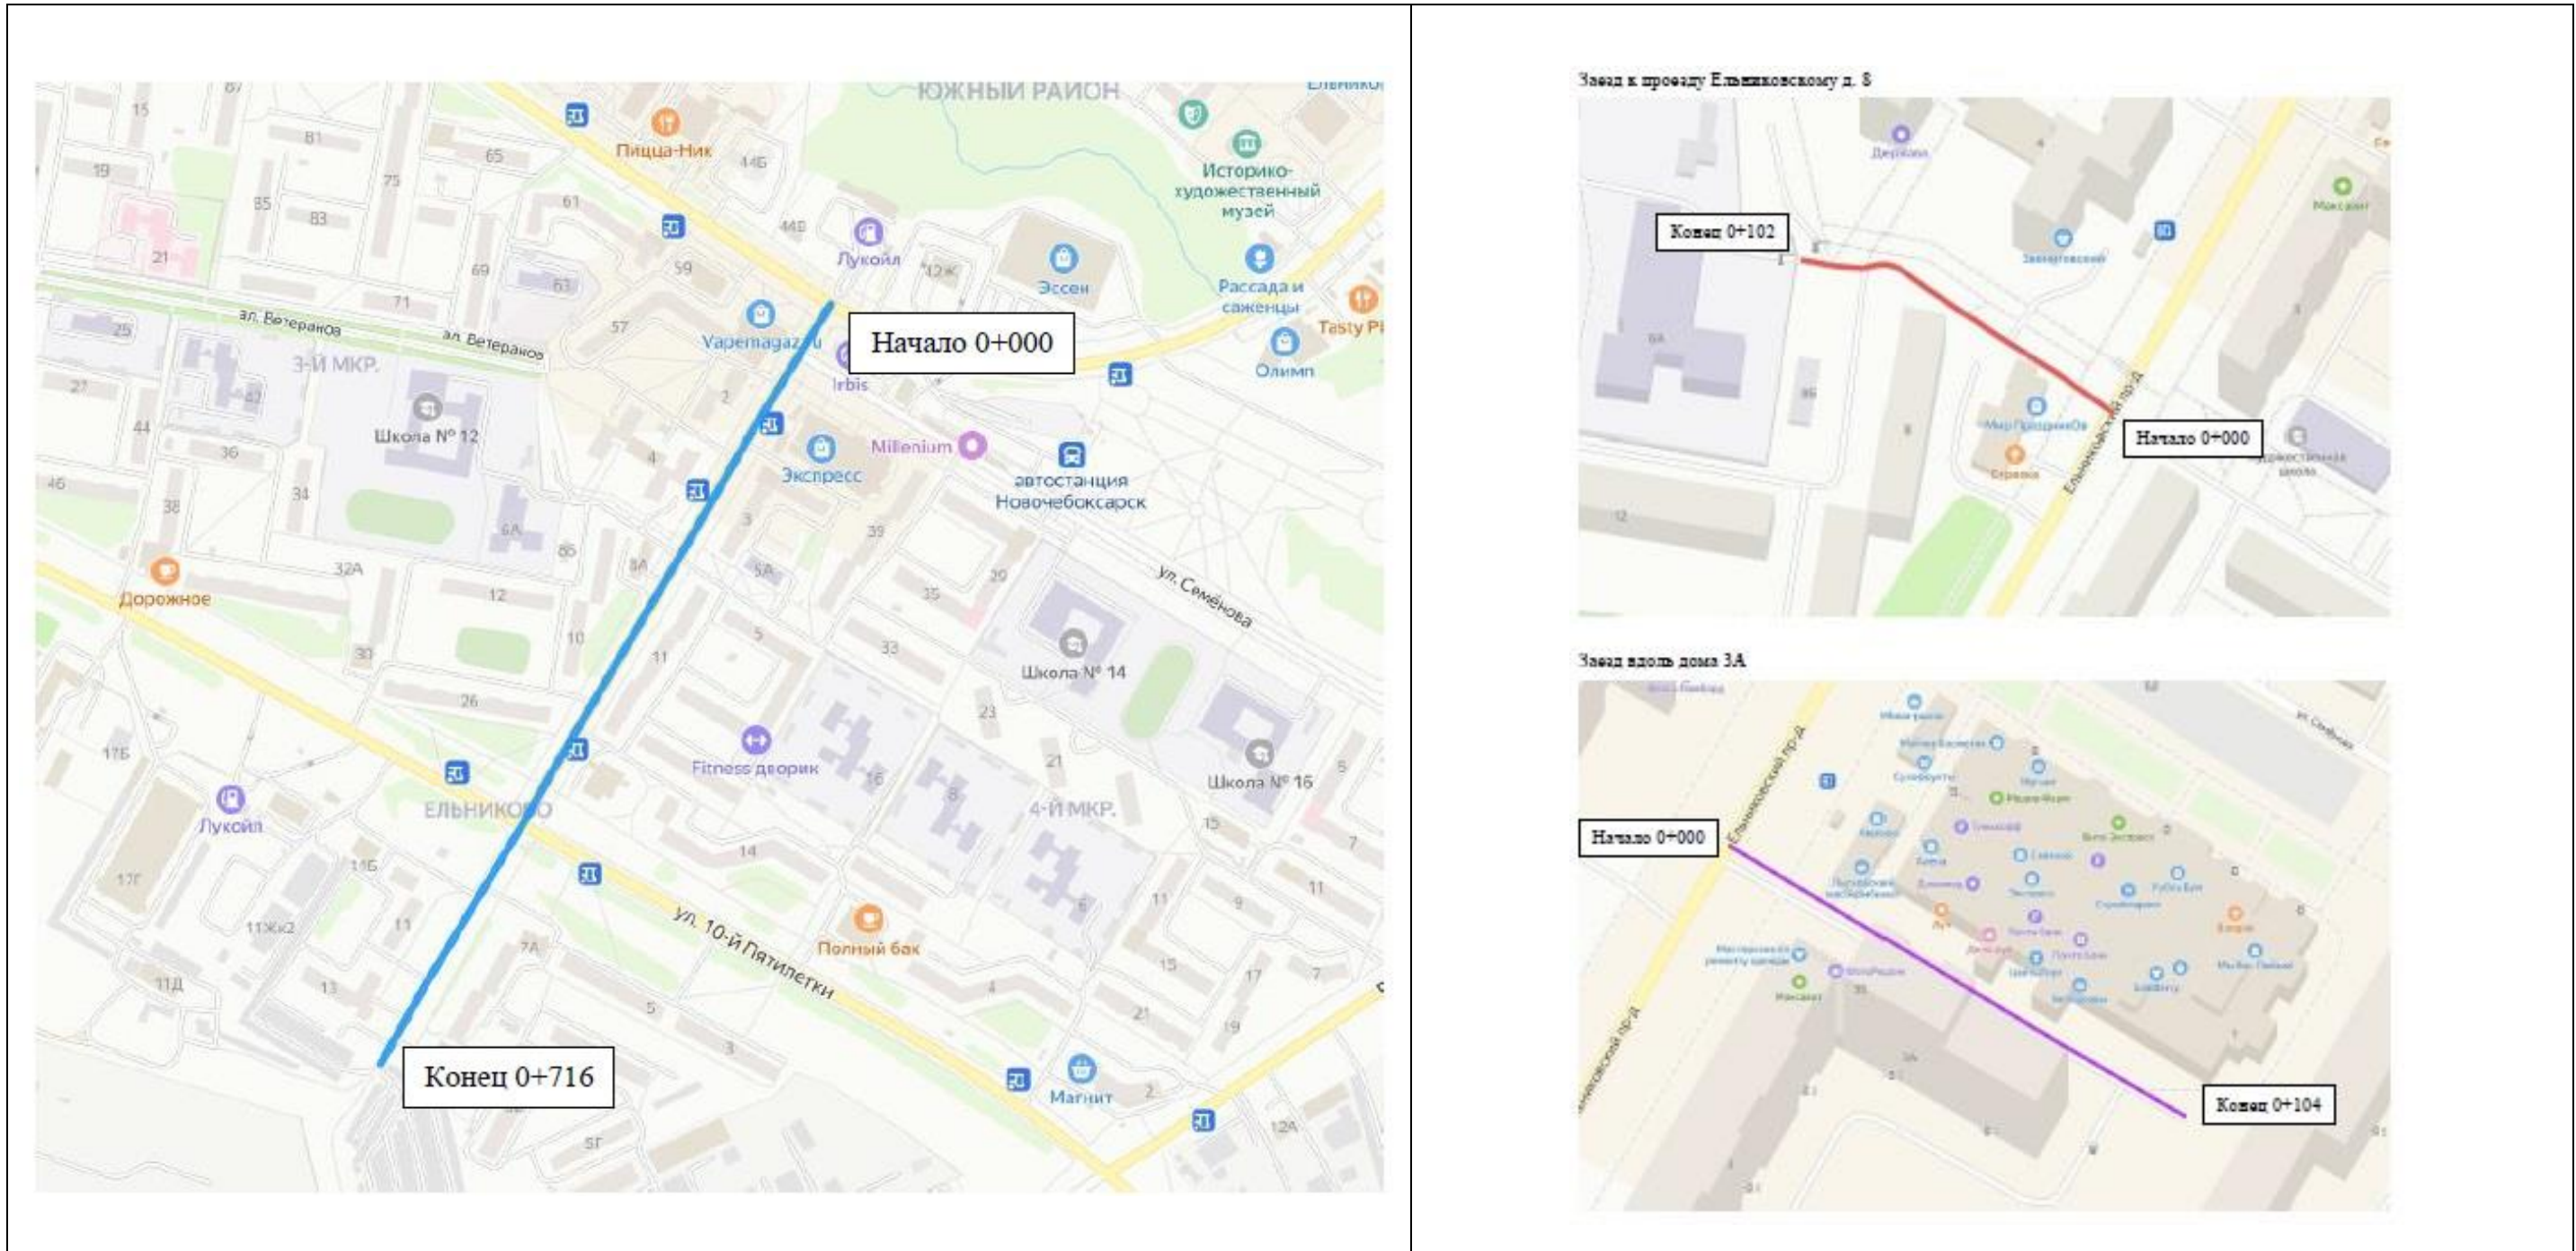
67
15
81
65
19
85
83
75
61
21
69
63
71
25
27
44
36
46
38
34
32А
30
26
17Б
17Г
11Б
11Жк2
11
11Д
13
ЮЖНЫЙ РАЙОН
Пицца-Ник
44Б
44В
Лукойл
12К
Эссен
Историко-художественный музей
Рассада и саженцы
Tasty Pi
Олимп
59
57
Vapemagaz.ru
Irbis
ал. Ветеранов
ал. Ветеранов
3-Й МКР.
Школа № 12
Начало 0+000
Экспресс
Millenium
автостанция Новочебоксарск
6А
8Б
8А
5А
39
35
20
ул. Семёнова
Дорожное
12
10
11
5
33
Школа № 14
23
Fitness дворик
16
21
8
4-Й МКР.
Школа № 16
ЕЛЬНИКОВО
Лукойл
14
15
11
9
6
ул. 10-й Пятилетки
Полный бак
7А
5
3
4
15
17
21
19
Конец 0+716
Магнит
2
12А
5Г

Заезд к проезду Ельниковскому д. 8
Конец 0+102
Начало 0+000
Ельниковский пр-д

Заезд вдоль дома 3А
Начало 0+000
Ельниковский пр-д
Конец 0+104
3А